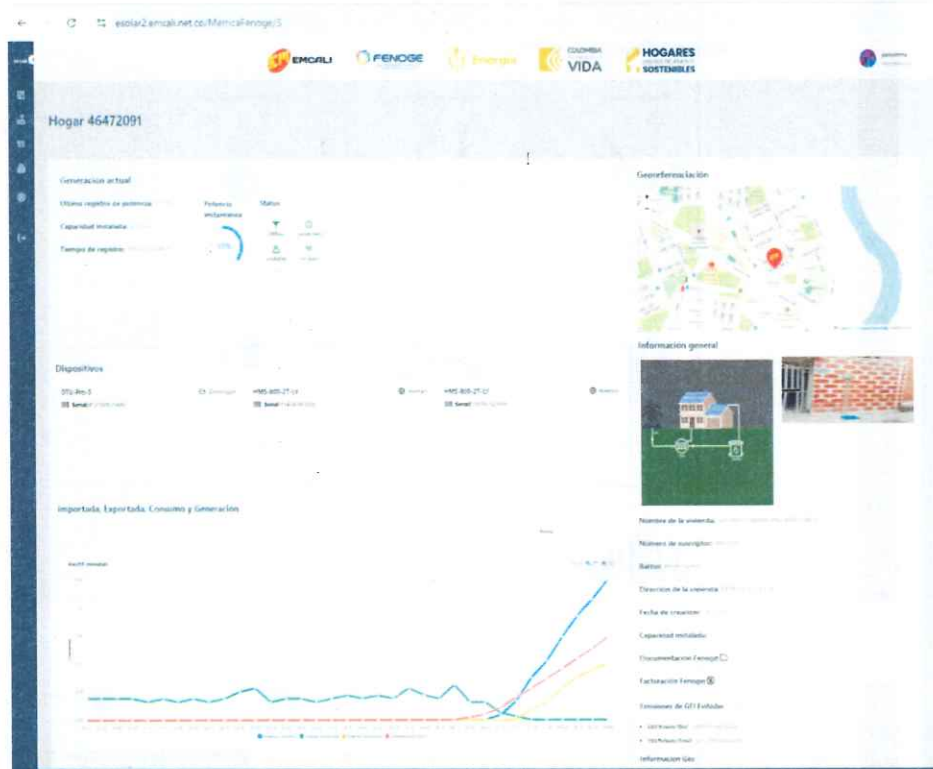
esolar2.emcali.net.co/MatricaFenoge/3

EMCALI FENOGE Energía COLOMBIA VIDA HOGARES SOSTENIBLES

Hogar 46472091

Generación actual

Último registro de potencia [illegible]

Capacidad instalada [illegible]

Tiempo de registro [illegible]

Potencia instantánea

Status

Georeferenciación

Información general

Dispositivos

DTU-Pro-S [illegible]

HMS-800-2T-LV

HMS-800-2T-LV

Serial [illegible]

Serial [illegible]

Serial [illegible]

Importada, Exportada, Consumo y Generación

Nombre de la vivienda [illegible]

Número de suscriptor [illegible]

Barrio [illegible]

Dirección de la vivienda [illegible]

Fecha de creación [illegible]

Capacidad instalada

Documentación Fenoge

Facturación Fenoge

Emisiones de GEI Evitadas

Información Gas